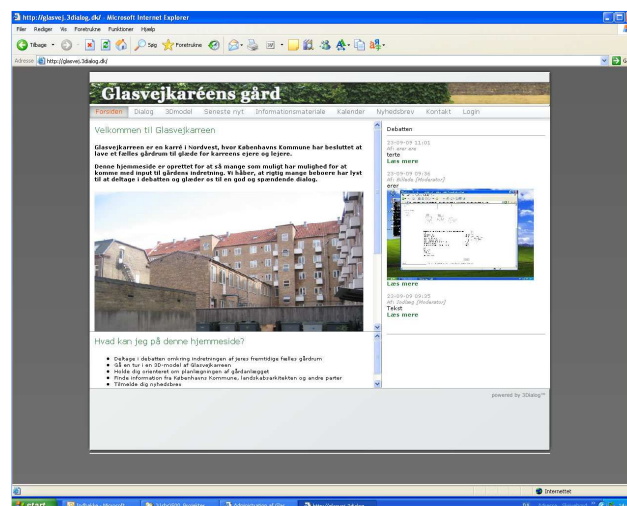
http://glasvej.3dialog.dk/ - Microsoft Internet Explorer

Filer Rediger Vis Foretrukne Funktioner Hjælp

Tilbage Søg Foretrukne

Adresse http://glasvej.3dialog.dk/

Glasvejkaréens gård

Forsiden Dialog 3Dmodel Seneste nyt Informationsmateriale Kalender Nyhedsbrev Kontakt Login

Velkommen til Glasvejkareen

Glasvejkareen er en karré i Nordvest, hvor Københavns Kommune har besluttet at lave et fælles gårdrum til glæde for karreens ejere og lejere.

Denne hjemmeside er oprettet for at så mange som muligt har mulighed for at komme med input til gårdens indretning. Vi håber, at rigtig mange beboere har lyst til at deltage i debatten og glæder os til en god og spændende dialog.

Hvad kan jeg på denne hjemmeside?

- Deltage i debatten omkring indretningen af jeres fremtidige fælles gårdrum
- Gå en tur i en 3D-model af Glasvejkareen
- Holde dig orienteret om planlægningen af gårdanlægget
- Finde information fra Københavns Kommune, landskabsarkitekten og andre parter
- Tilmelde dig nyhedsbrev

Debatten

23-09-09 11:01
Af: arer are
terte
Læs mere

23-09-09 09:36
Af: Hillede (Moderator)
erer
Læs mere

23-09-09 09:35
Af: Stelling (Moderator)
Tekst
Læs mere

powered by 3Dialog™

Internettet

start